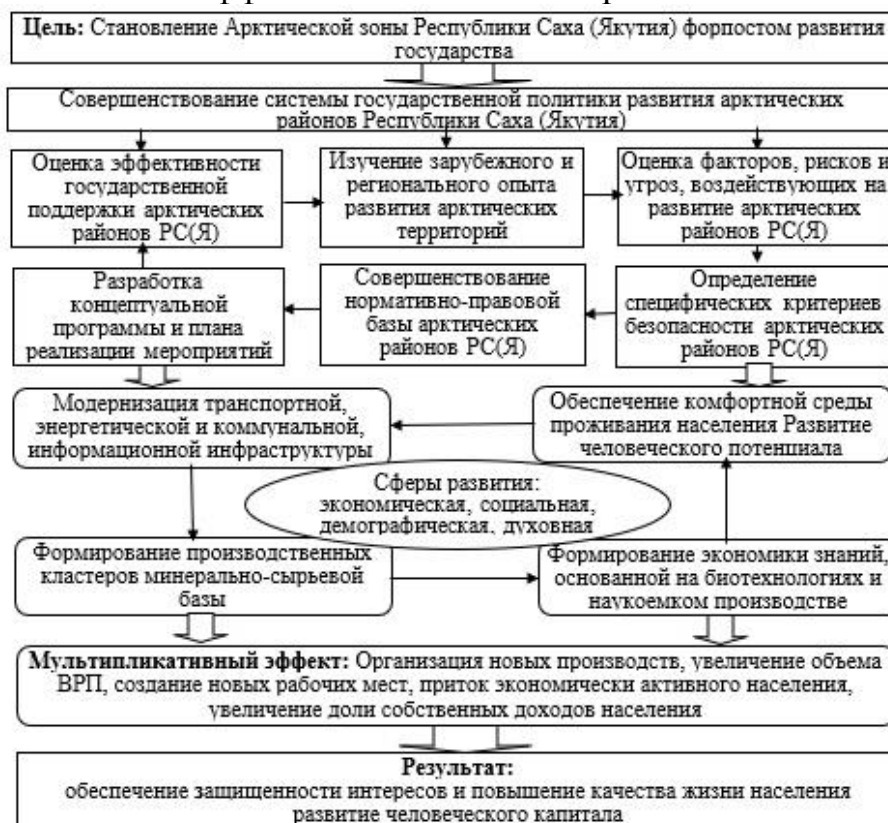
**Цель:** Становление Арктической зоны Республики Саха (Якутия) форпостом развития государства

Совершенствование системы государственной политики развития арктических районов Республики Саха (Якутия)

Оценка эффективности государственной поддержки арктических районов РС(Я)

Изучение зарубежного и регионального опыта развития арктических территорий

Оценка факторов, рисков и угроз, воздействующих на развитие арктических районов РС(Я)

Разработка концептуальной программы и плана реализации мероприятий

Совершенствование нормативно-правовой базы арктических районов РС(Я)

Определение специфических критериев безопасности арктических районов РС(Я)

Модернизация транспортной, энергетической и коммунальной, информационной инфраструктуры

Обеспечение комфортной среды проживания населения Развитие человеческого потенциала

Сферы развития: экономическая, социальная, демографическая, духовная

Формирование производственных кластеров минерально-сырьевой базы

Формирование экономики знаний, основанной на биотехнологиях и наукоемком производстве

**Мультипликативный эффект:** Организация новых производств, увеличение объема ВРП, создание новых рабочих мест, приток экономически активного населения, увеличение доли собственных доходов населения

**Результат:**
обеспечение защищенности интересов и повышение качества жизни населения развитие человеческого капитала